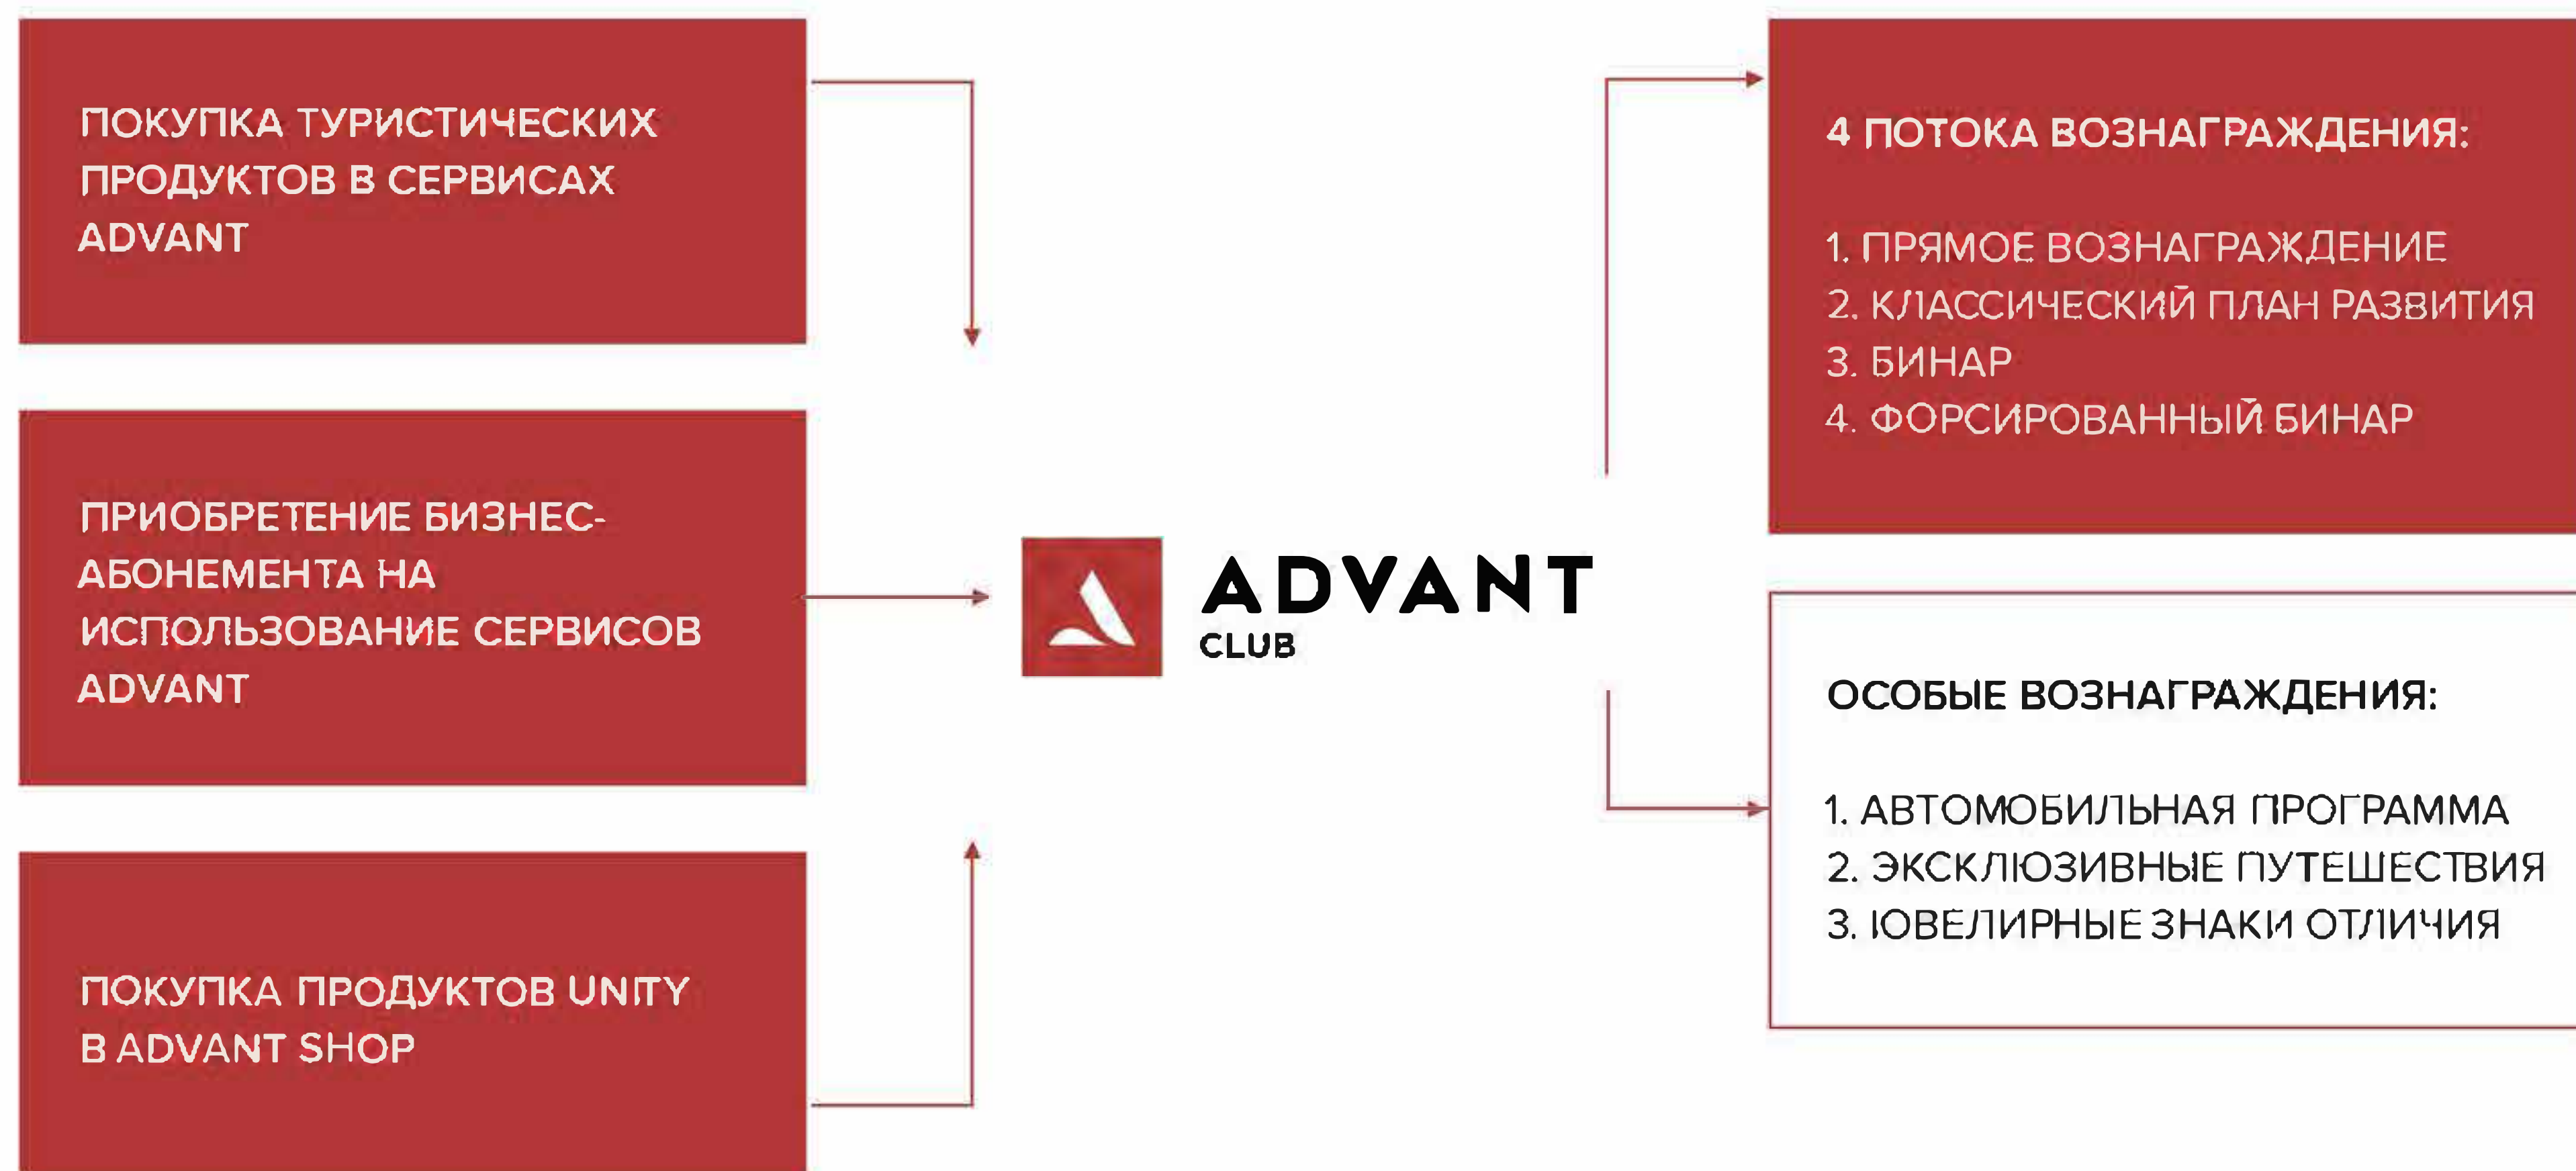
ПОКУПКА ТУРИСТИЧЕСКИХ ПРОДУКТОВ В СЕРВИСАХ ADVANT

ПРИОБРЕТЕНИЕ БИЗНЕС-АБОНЕМЕНТА НА ИСПОЛЬЗОВАНИЕ СЕРВИСОВ ADVANT

ПОКУПКА ПРОДУКТОВ UNITY В ADVANT SHOP

ADVANT CLUB

4 ПОТОКА ВОЗНАГРАЖДЕНИЯ:

1. ПРЯМОЕ ВОЗНАГРАЖДЕНИЕ
2. КЛАССИЧЕСКИЙ ПЛАН РАЗВИТИЯ
3. БИНАР
4. ФОРСИРОВАННЫЙ БИНАР

ОСОБЫЕ ВОЗНАГРАЖДЕНИЯ:

1. АВТОМОБИЛЬНАЯ ПРОГРАММА
2. ЭКСКЛЮЗИВНЫЕ ПУТЕШЕСТВИЯ
3. ЮВЕЛИРНЫЕ ЗНАКИ ОТЛИЧИЯ